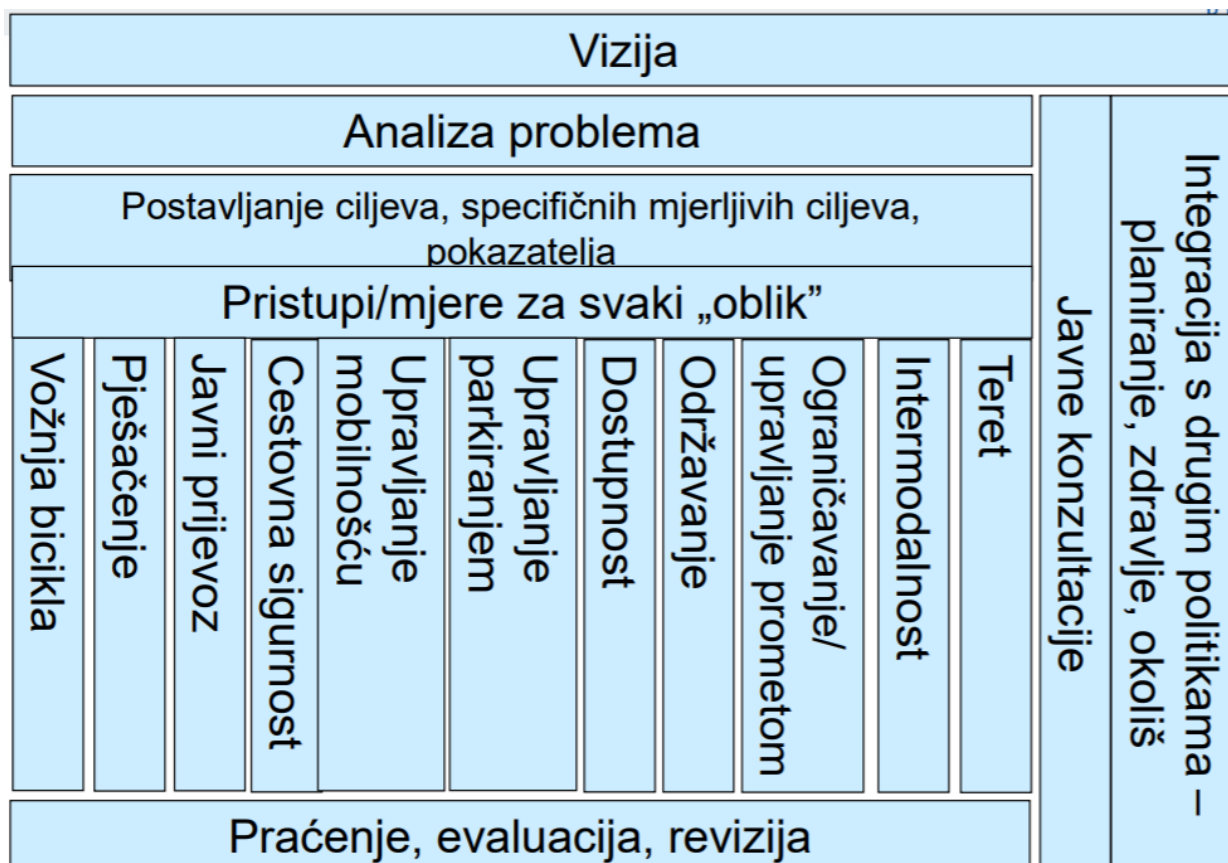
Vizija

Analiza problema

Postavljanje ciljeva, specifičnih mjerljivih ciljeva, pokazatelja

Pristupi/mjere za svaki „oblik"

Vožnja bicikla

Pješačenje

Javni prijevoz

Cestovna sigurnost

Upravljanje mobilnošću

Upravljanje parkiranjem

Dostupnost

Održavanje

Ograničavanje/ upravljanje prometom

Intermodalnost

Teret

Javne konzultacije

Integracija s drugim politikama – planiranje, zdravlje, okoliš

Praćenje, evaluacija, revizija